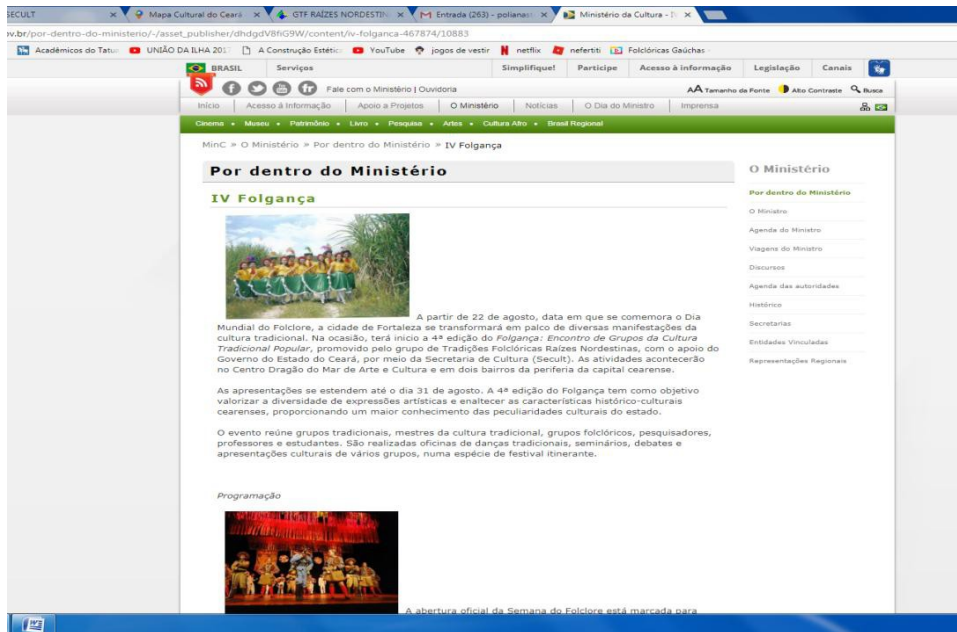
SECULT × Mapa Cultural do Ceará × GTF RAÍZES NORDESTIN × Entrada (263) - polianas × Ministério da Cultura - × 

v.br/por-dentro-do-ministerio/-/asset_publisher/dhdgdV8fiG9W/content/iv-folganca-467874/10883

Acadêmicos do Tatu UNIÃO DA ILHA 201 A Construção Estétic YouTube jogos de vestir netflix nefertiti Folclóricas Gaúchas

BRASIL Serviços Simplifique! Participe Acesso à informação Legislação Canais

Fale com o Ministério | Ouvidoria AA Tamanho da Fonte Alto Contraste Busca

Início Acesso à Informação Apoio a Projetos O Ministério Notícias O Dia do Ministro Imprensa

Cinema • Museu • Patrimônio • Livro • Pesquisa • Artes • Cultura Afro • Brasil Regional

MinC » O Ministério » Por dentro do Ministério » IV Folgança

Por dentro do Ministério

IV Folgança

A partir de 22 de agosto, data em que se comemora o Dia Mundial do Folclore, a cidade de Fortaleza se transformará em palco de diversas manifestações da cultura tradicional. Na ocasião, terá início a 4ª edição do Folgança: Encontro de Grupos da Cultura Tradicional Popular, promovido pelo grupo de Tradições Folclóricas Raízes Nordestinas, com o apoio do Governo do Estado do Ceará, por meio da Secretaria de Cultura (Secult). As atividades acontecerão no Centro Dragão do Mar de Arte e Cultura e em dois bairros da periferia da capital cearense.

As apresentações se estendem até o dia 31 de agosto. A 4ª edição do Folgança tem como objetivo valorizar a diversidade de expressões artísticas e enaltecer as características histórico-culturais cearenses, proporcionando um maior conhecimento das peculiaridades culturais do estado.

O evento reúne grupos tradicionais, mestres da cultura tradicional, grupos folclóricos, pesquisadores, professores e estudantes. São realizadas oficinas de danças tradicionais, seminários, debates e apresentações culturais de vários grupos, numa espécie de festival itinerante.

Programação

A abertura oficial da Semana do Folclore está marcada para

O Ministério

Por dentro do Ministério
O Ministro
Agenda do Ministro
Viagens do Ministro
Discursos
Agenda das autoridades
Histórico
Secretarias
Entidades Vinculadas
Representações Regionais